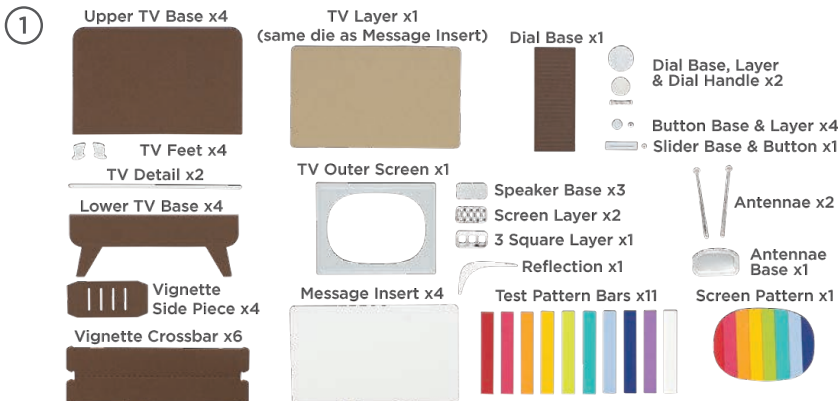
1

Upper TV Base x4

TV Layer x1
(same die as Message Insert)

Dial Base x1

Dial Base, Layer & Dial Handle x2

Button Base & Layer x4

Slider Base & Button x1

TV Feet x4

TV Detail x2

TV Outer Screen x1

Speaker Base x3

Screen Layer x2

3 Square Layer x1

Antennae x2

Lower TV Base x4

Reflection x1

Antennae Base x1

Vignette Side Piece x4

Message Insert x4

Test Pattern Bars x11

Screen Pattern x1

Vignette Crossbar x6